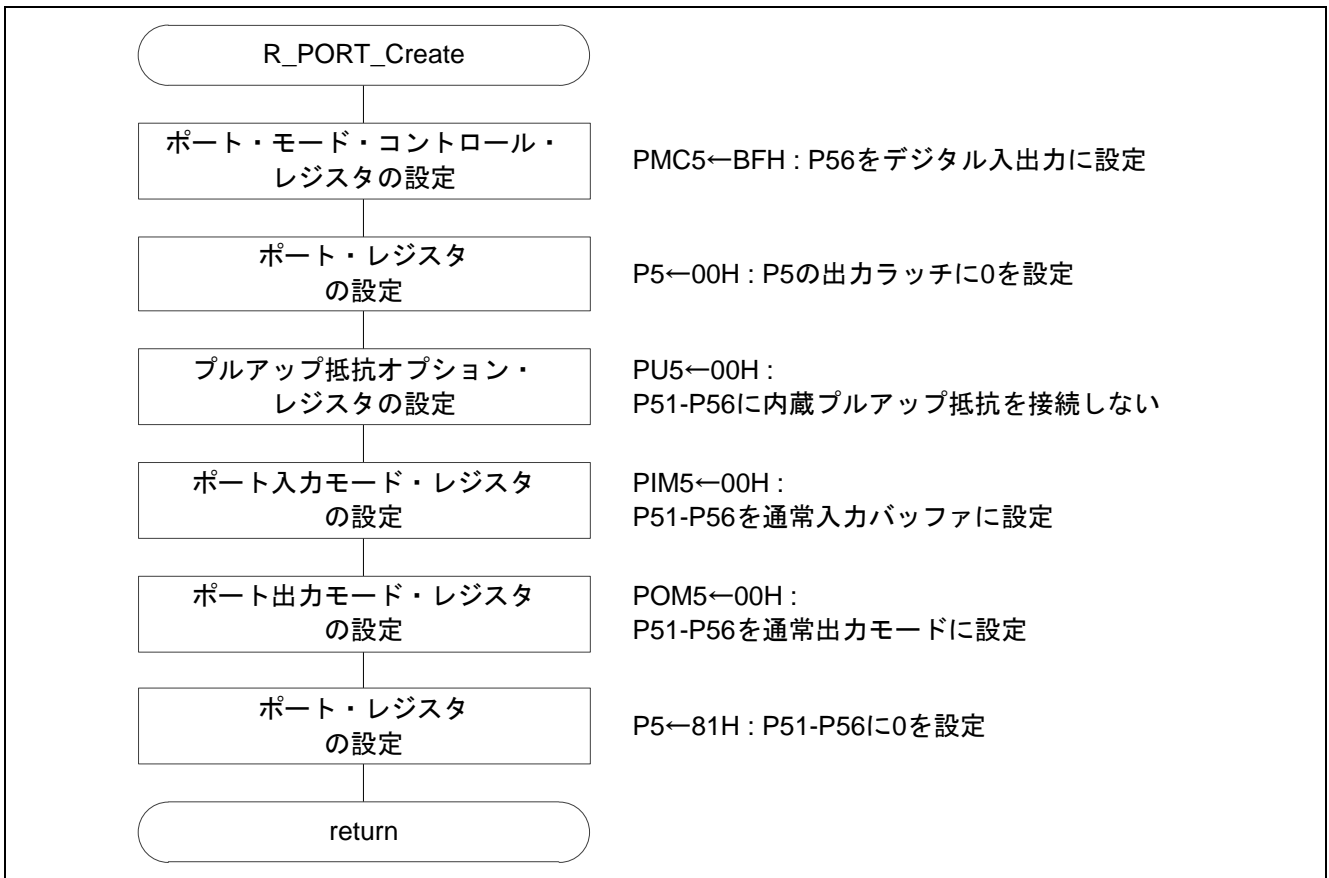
R_PORT_Create

ポート・モード・コントロール・レジスタの設定

PMC5←BFH : P56をデジタル入出力に設定

ポート・レジスタの設定

P5←00H : P5の出力ラッチに0を設定

プルアップ抵抗オプション・レジスタの設定

PU5←00H :
P51-P56に内蔵プルアップ抵抗を接続しない

ポート入力モード・レジスタの設定

PIM5←00H :
P51-P56を通常入力バッファに設定

ポート出力モード・レジスタの設定

POM5←00H :
P51-P56を通常出力モードに設定

ポート・レジスタの設定

P5←81H : P51-P56に0を設定

return